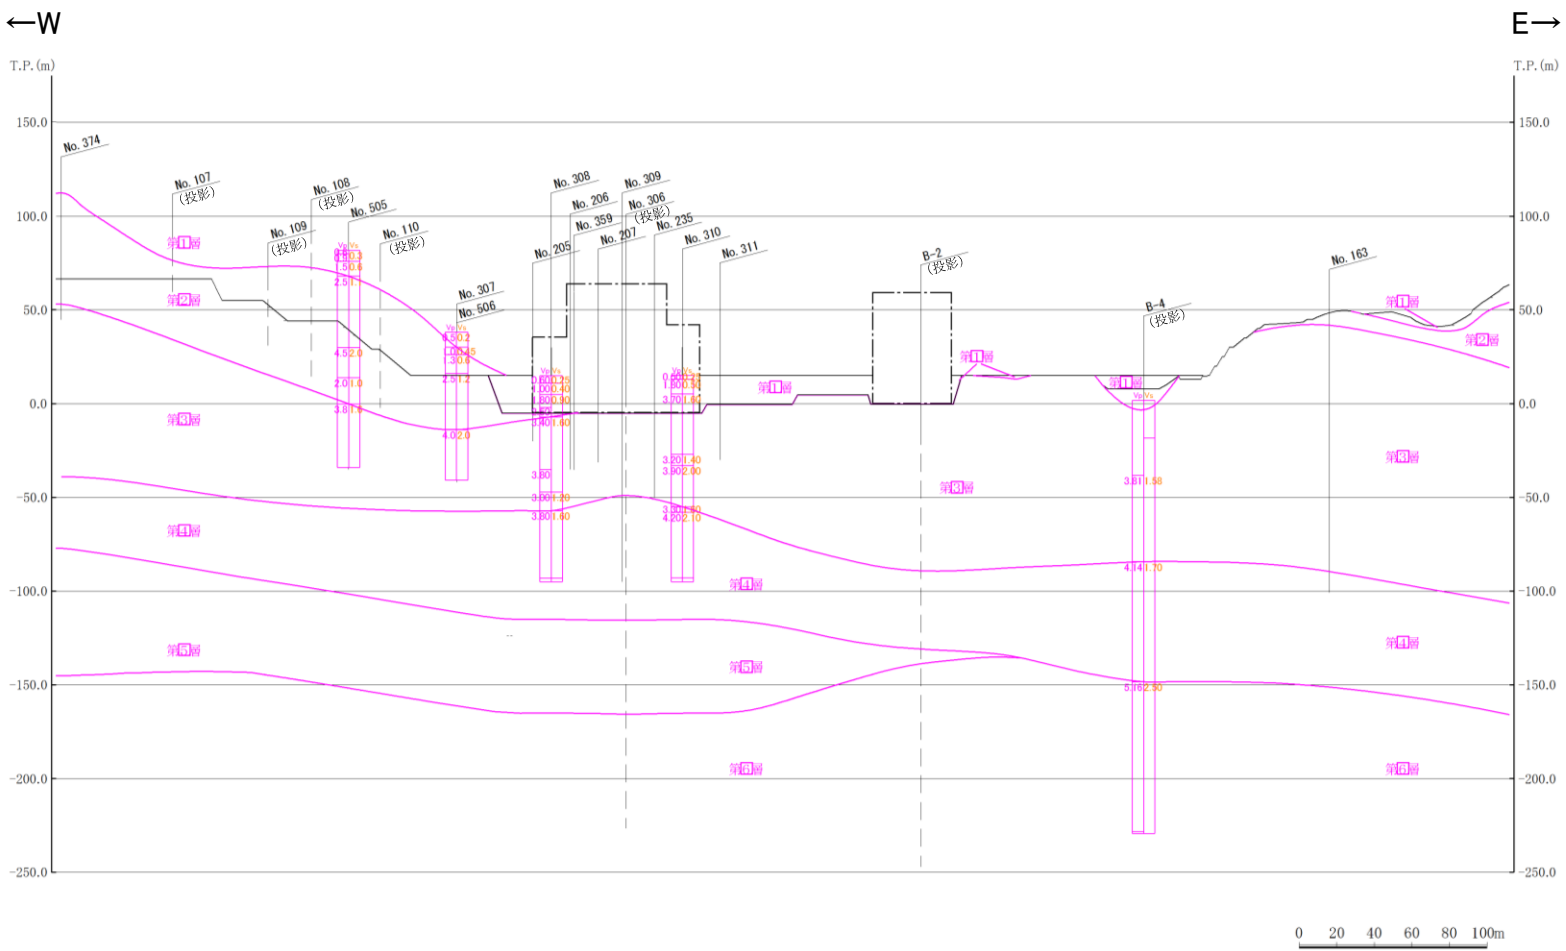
←W

E→

T.P.(m)

T.P.(m)

150.0
100.0
50.0
0.0
-50.0
-100.0
-150.0
-200.0
-250.0

150.0
100.0
50.0
0.0
-50.0
-100.0
-150.0
-200.0
-250.0

No. 374
No. 107 (投影)
No. 108 (投影)
No. 109 (投影)
No. 505
No. 110 (投影)
No. 307
No. 506
No. 308
No. 206
No. 205
No. 359
No. 309
No. 306 (投影)
No. 207
No. 235
No. 310
No. 311
B-2 (投影)
B-4 (投影)
No. 163

第1層
第2層
第3層
第4層
第5層
第1層
第1層
第3層
第4層
第5層
第6層
第1層
第1層
第2層
第3層
第4層
第6層

Vp Vs
0.5 0.2
1.5 0.6
2.5 1.
4.5 2.0
2.0 1.0
3.8 1.9

Vp Vs
0.5 0.2
1.0 0.5
1.3 0.4
2.5 1.2
4.0 2.0

Vp Vs
0.60 0.25
1.00 0.40
1.60 0.90
3.40 1.60
3.00
3.00 1.20
3.80 1.60

Vp Vs
0.60 0.30
1.30 0.35
3.70 1.40
3.20 1.40
3.90 2.00
3.50 1.80
4.20 2.10

Vp Vs
3.81 1.58
4.14 1.70
5.16 2.50

0 20 40 60 80 100m